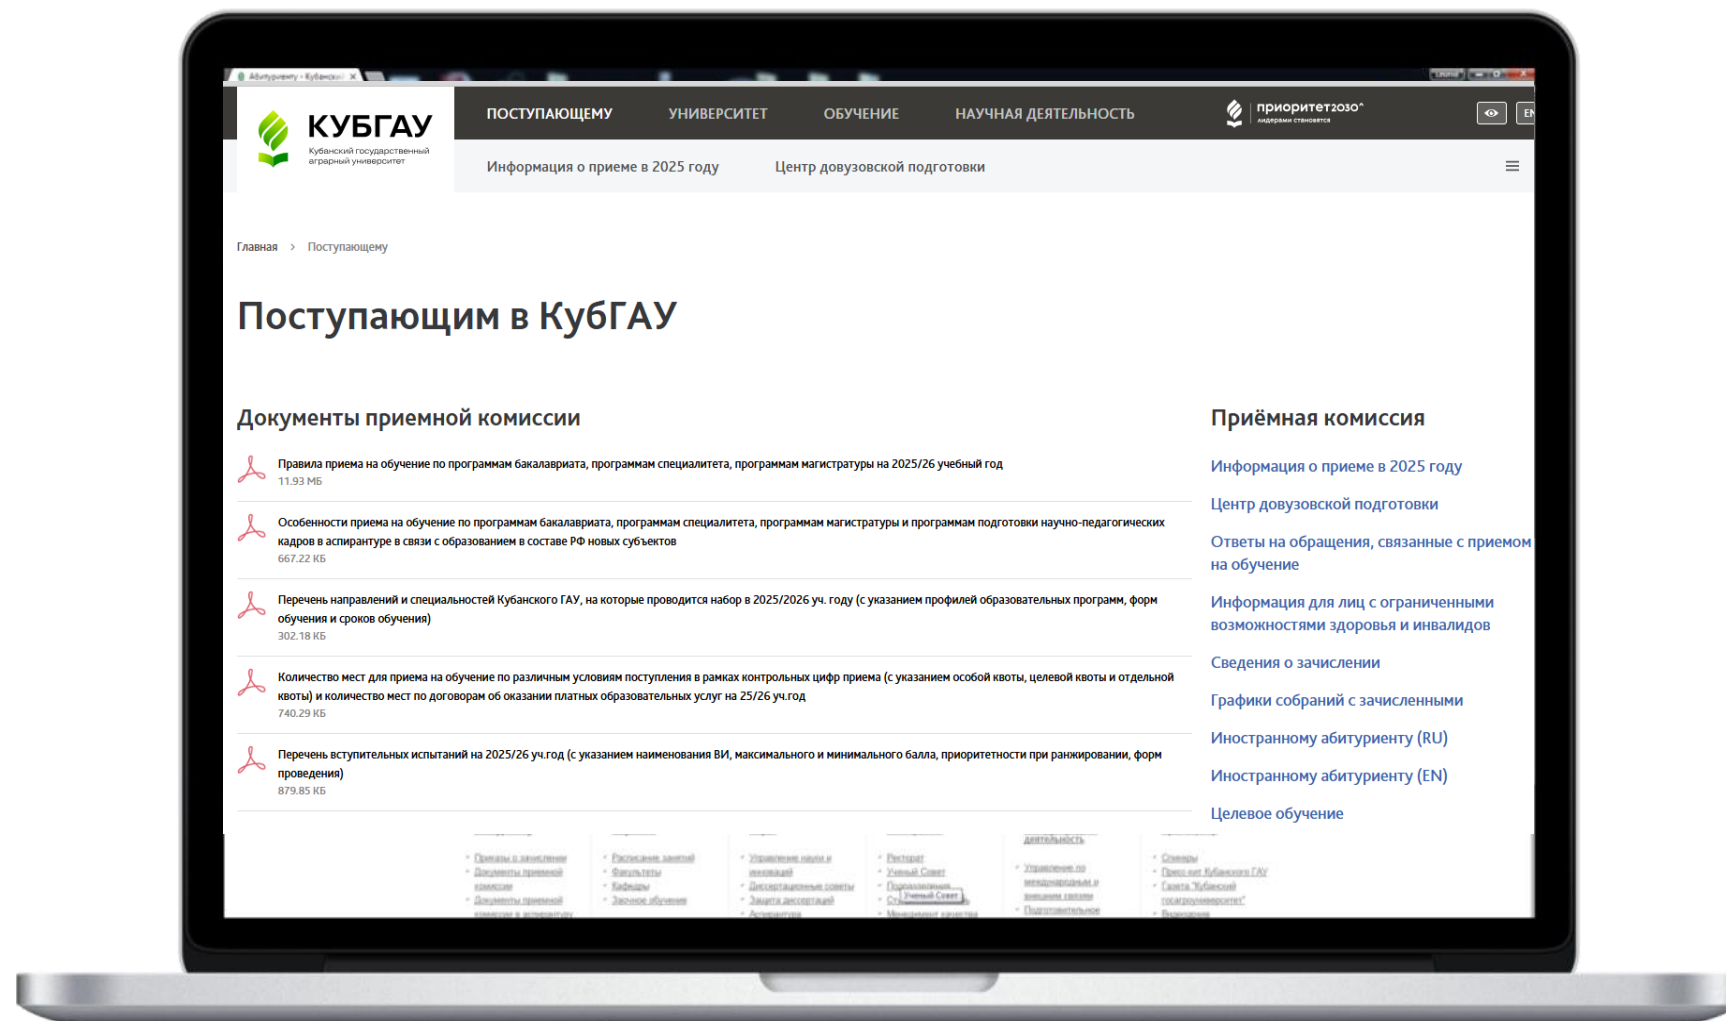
КУБГАУ
Кубанский государственный аграрный университет

ПОСТУПАЮЩЕМУ УНИВЕРСИТЕТ ОБУЧЕНИЕ НАУЧНАЯ ДЕЯТЕЛЬНОСТЬ

приоритет2030^
лидерами становятся

EN

Информация о приеме в 2025 году Центр довузовской подготовки

Главная › Поступающему

Поступающим в КубГАУ

Документы приемной комиссии

Правила приема на обучение по программам бакалавриата, программам специалитета, программам магистратуры на 2025/26 учебный год
11.93 МБ

Особенности приема на обучение по программам бакалавриата, программам специалитета, программам магистратуры и программам подготовки научно-педагогических кадров в аспирантуре в связи с образованием в составе РФ новых субъектов
667.22 КБ

Перечень направлений и специальностей Кубанского ГАУ, на которые проводится набор в 2025/2026 уч. году (с указанием профилей образовательных программ, форм обучения и сроков обучения)
302.18 КБ

Количество мест для приема на обучение по различным условиям поступления в рамках контрольных цифр приема (с указанием особой квоты, целевой квоты и отдельной квоты) и количество мест по договорам об оказании платных образовательных услуг на 25/26 уч.год
740.29 КБ

Перечень вступительных испытаний на 2025/26 уч.год (с указанием наименования ВИ, максимального и минимального балла, приоритетности при ранжировании, форм проведения)
879.85 КБ

Приёмная комиссия

Информация о приеме в 2025 году
Центр довузовской подготовки
Ответы на обращения, связанные с приемом на обучение
Информация для лиц с ограниченными возможностями здоровья и инвалидов
Сведения о зачислении
Графики собраний с зачисленными
Иностранному абитуриенту (RU)
Иностранному абитуриенту (EN)
Целевое обучение

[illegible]